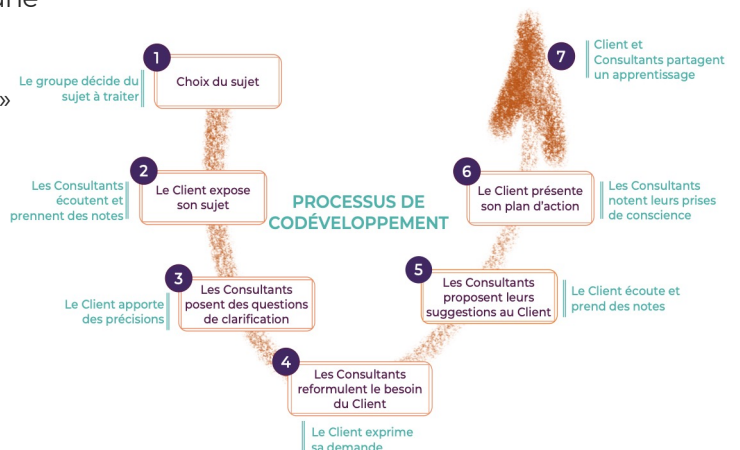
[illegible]

»

PROCESSUS DE CODÉVELOPPEMENT

1
Choix du sujet
Le groupe décide du sujet à traiter

2
Le Client expose son sujet
Les Consultants écoutent et prennent des notes

3
Les Consultants posent des questions de clarification
Le Client apporte des précisions

4
Les Consultants reformulent le besoin du Client
Le Client exprime sa demande

5
Les Consultants proposent leurs suggestions au Client
Le Client écoute et prend des notes

6
Le Client présente son plan d'action
Les Consultants notent leurs prises de conscience

7
Client et Consultants partagent un apprentissage